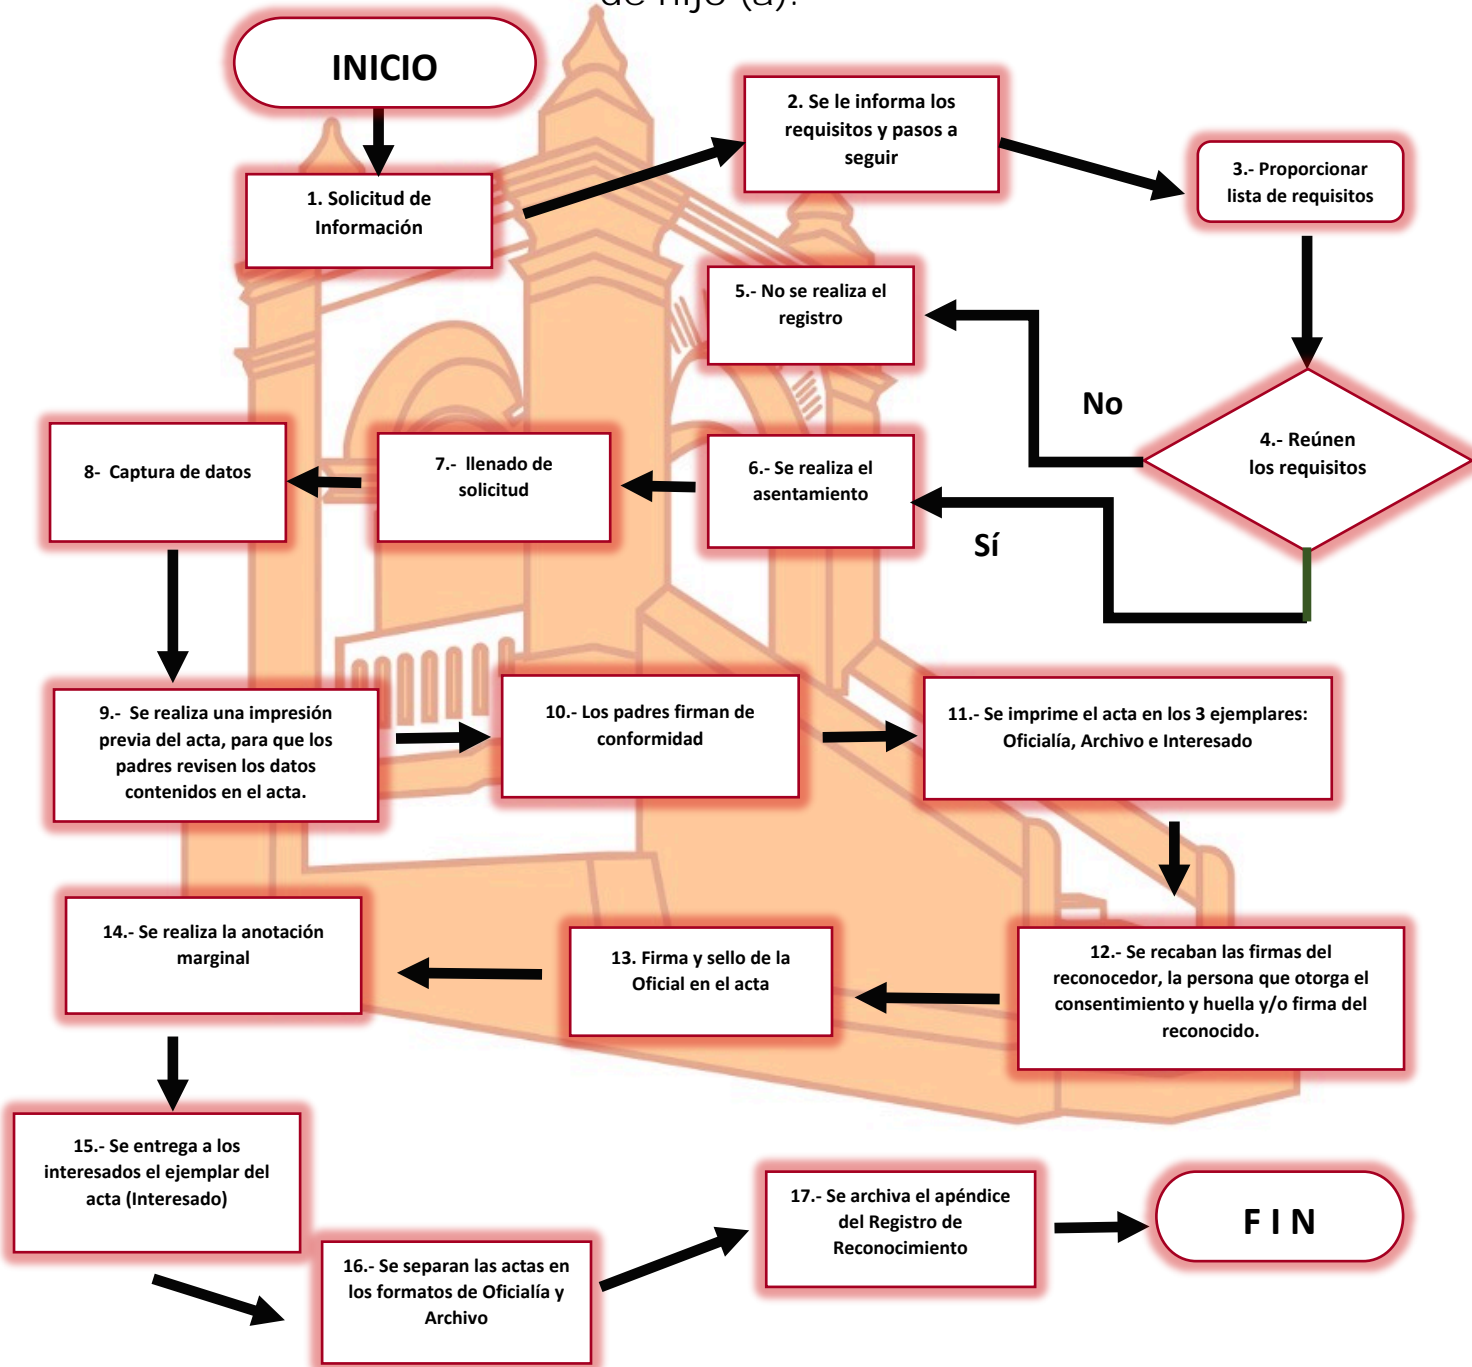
de hijo (a).

INICIO

1. Solicitud de Información

2. Se le informa los requisitos y pasos a seguir

3.- Proporcionar lista de requisitos

4.- Reúnen los requisitos

No

5.- No se realiza el registro

Sí

6.- Se realiza el asentamiento

7.- llenado de solicitud

8- Captura de datos

9.- Se realiza una impresión previa del acta, para que los padres revisen los datos contenidos en el acta.

10.- Los padres firman de conformidad

11.- Se imprime el acta en los 3 ejemplares: Oficialía, Archivo e Interesado

12.- Se recaban las firmas del reconocedor, la persona que otorga el consentimiento y huella y/o firma del reconocido.

13. Firma y sello de la Oficial en el acta

14.- Se realiza la anotación marginal

15.- Se entrega a los interesados el ejemplar del acta (Interesado)

16.- Se separan las actas en los formatos de Oficialía y Archivo

17.- Se archiva el apéndice del Registro de Reconocimiento

F I N